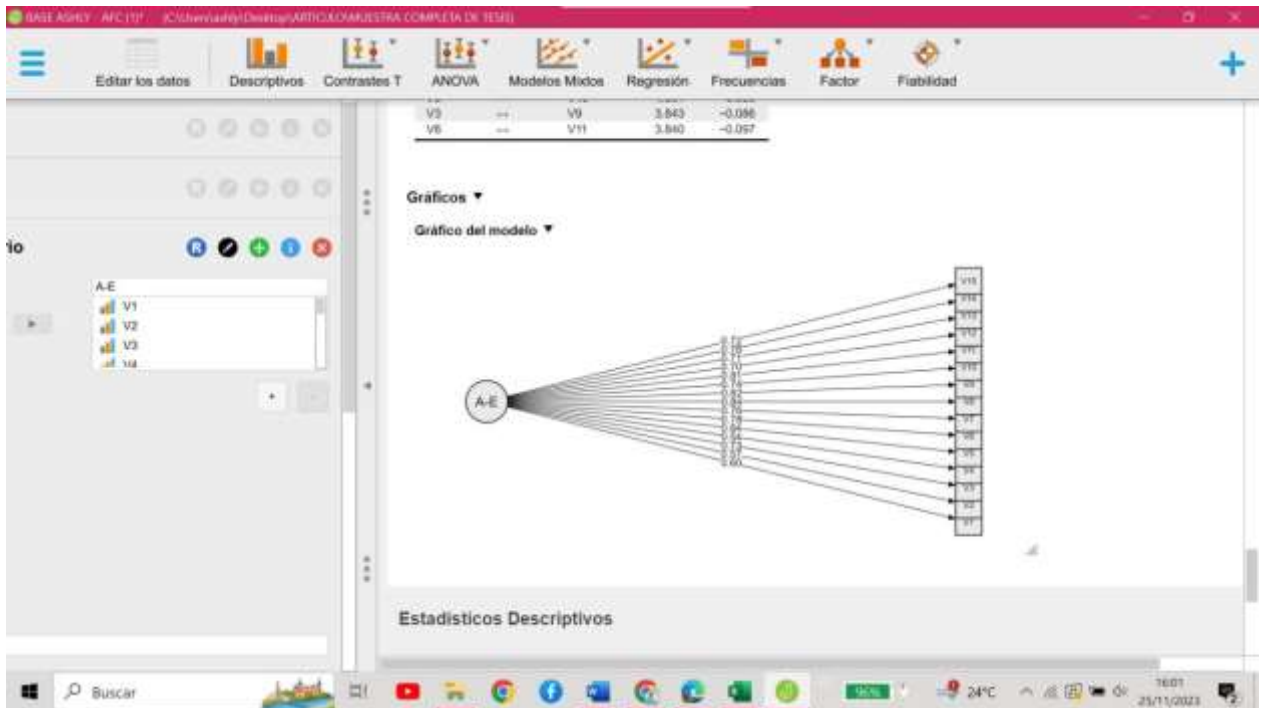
BASE ASHLY · AFC [1]* [C:\Users\ashly\Desktop\ARTICULO\MUESTRA COMPLETA DE TESIS]

Editar los datos | Descriptivos | Contrastes T | ANOVA | Modelos Mixtos | Regresión | Frecuencias | Factor | Fiabilidad

| V3 | ↔ | V9 | 3.843 | −0.086 |
|---|---|---|---|---|
| V6 | ↔ | V11 | 3.840 | −0.097 |

Gráficos ▼

Gráfico del modelo ▼

A-E

V15 V14 V13 V12 V11 V10 V9 V8 V7 V6 V5 V4 V3 V2 V1

rio

A-E
V1
V2
V3
V4

Estadísticos Descriptivos

Buscar

24°C

16:01
25/11/2023